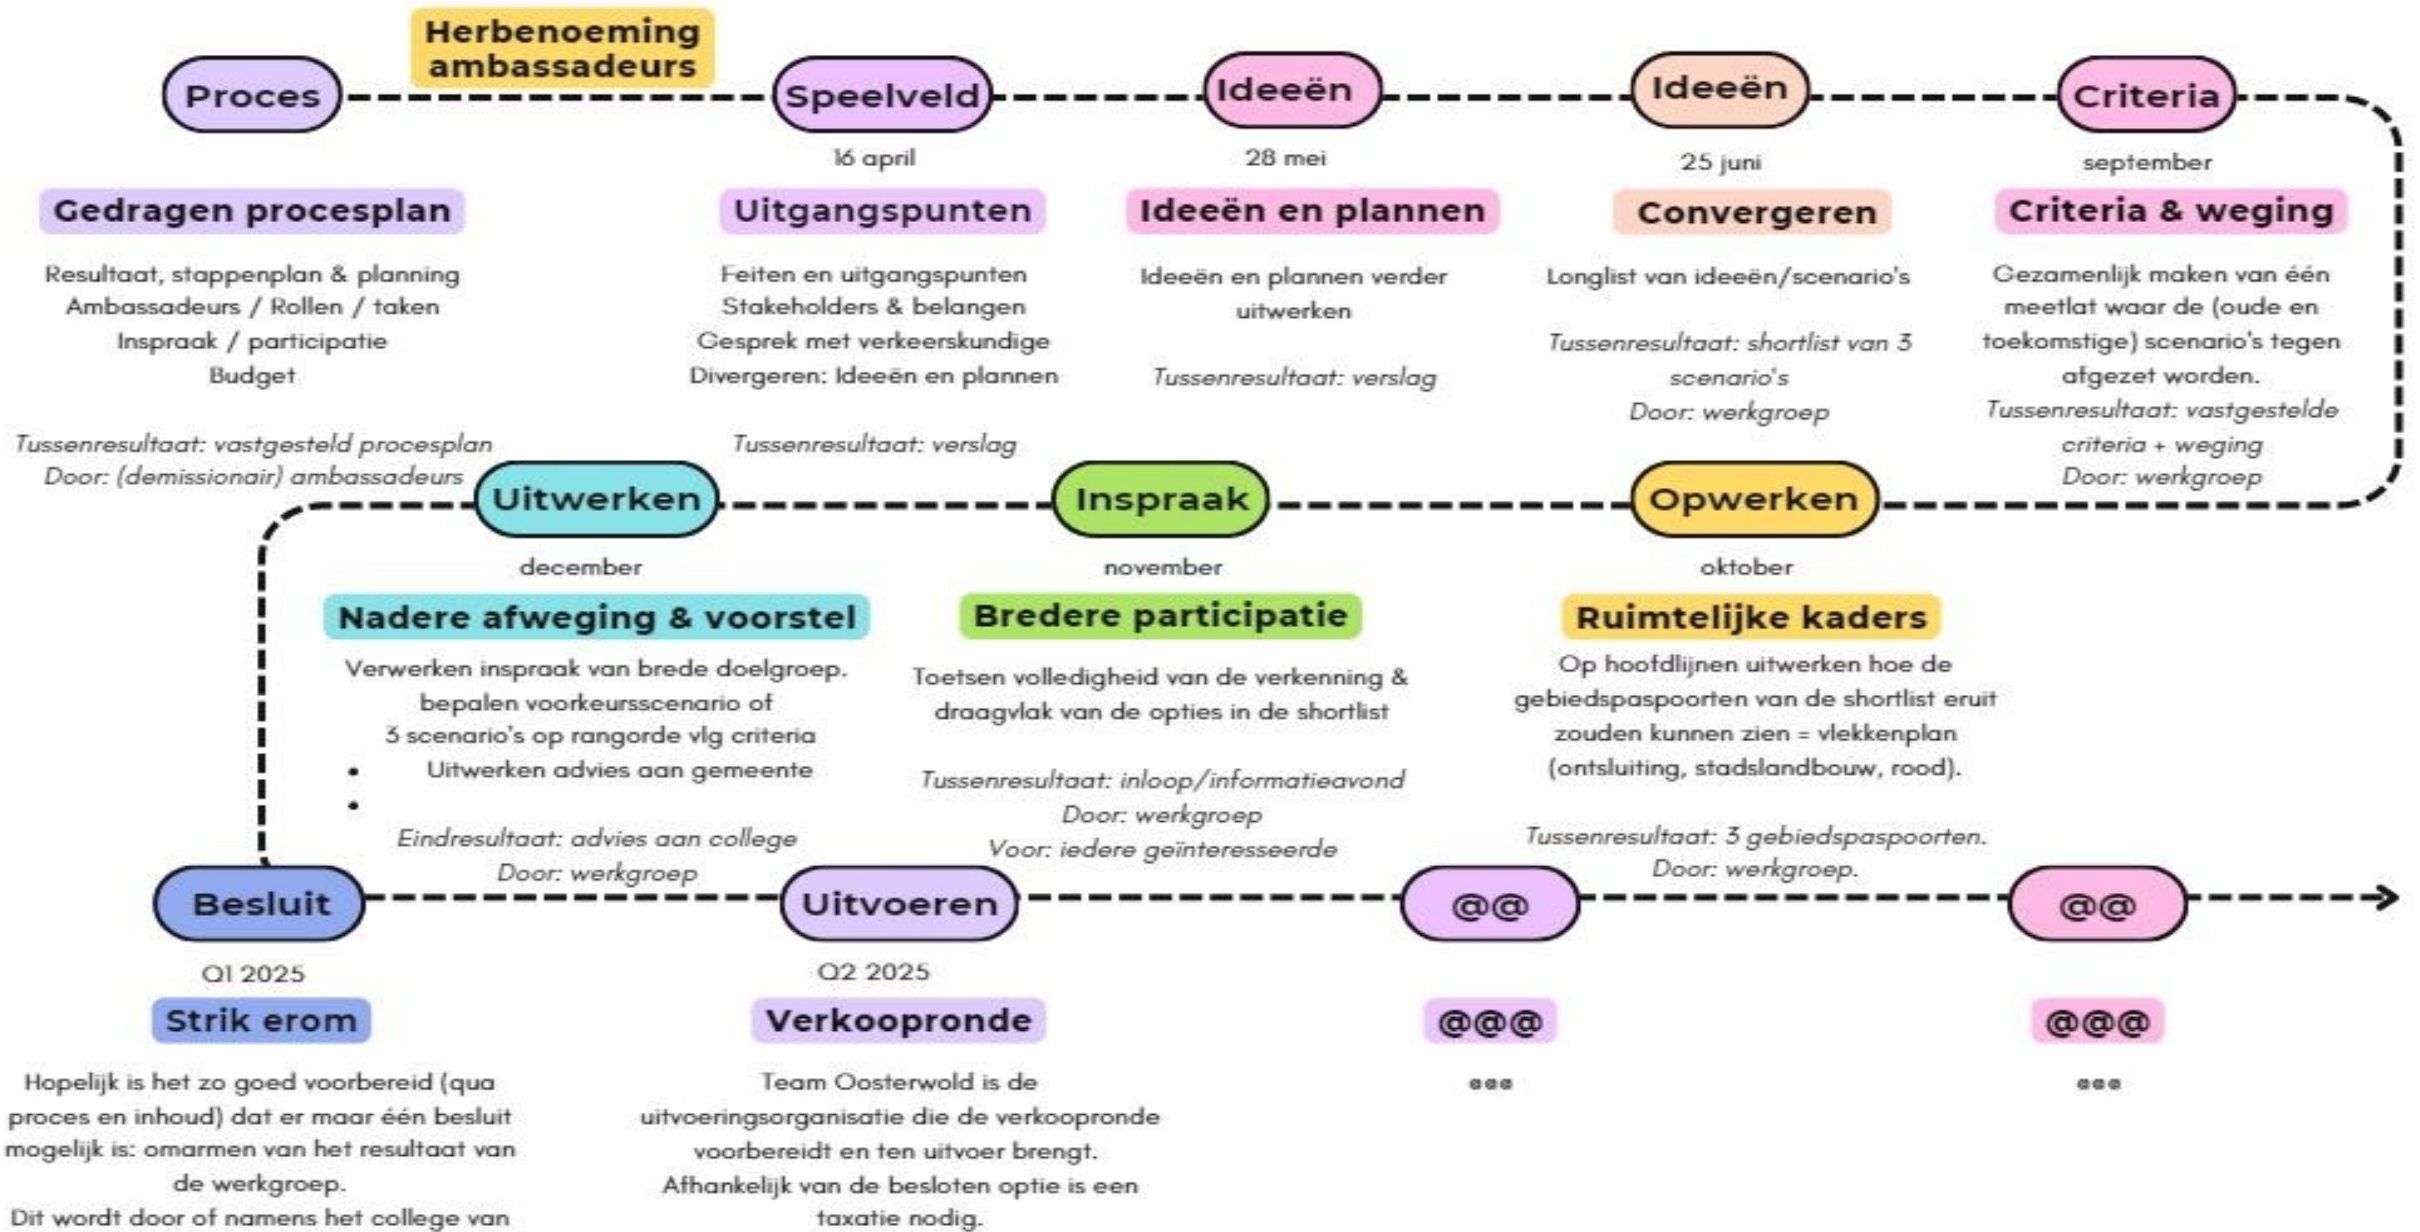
Herbenoeming ambassadeurs

Proces

Gedragen procesplan

Resultaat, stappenplan & planning
Ambassadeurs / Rollen / taken
Inspraak / participatie
Budget

Tussenresultaat: vastgesteld procesplan
Door: (demissionair) ambassadeurs

Speelveld

16 april

Uitgangspunten

Feiten en uitgangspunten
Stakeholders & belangen
Gesprek met verkeerskundige
Divergeren: Ideeën en plannen

Tussenresultaat: verslag

Ideeën

28 mei

Ideeën en plannen

Ideeën en plannen verder uitwerken

Tussenresultaat: verslag

Ideeën

25 juni

Convergeren

Longlist van ideeën/scenario's

Tussenresultaat: shortlist van 3 scenario's
Door: werkgroep

Criteria

september

Criteria & weging

Gezamenlijk maken van één meetlat waar de (oude en toekomstige) scenario's tegen afgezet worden.
Tussenresultaat: vastgestelde criteria + weging
Door: werkgroep

Uitwerken

december

Nadere afweging & voorstel

Verwerken inspraak van brede doelgroep.
bepalen voorkeursscenario of
3 scenario's op rangorde vlg criteria
• Uitwerken advies aan gemeente
•

Eindresultaat: advies aan college
Door: werkgroep

Inspraak

november

Bredere participatie

Toetsen volledigheid van de verkenning & draagvlak van de opties in de shortlist

Tussenresultaat: inloop/informatieavond
Door: werkgroep
Voor: iedere geïnteresseerde

Opwerken

oktober

Ruimtelijke kaders

Op hoofdlijnen uitwerken hoe de gebiedspaspoorten van de shortlist eruit zouden kunnen zien = vlekkenplan (ontsluiting, stadslandbouw, rood).

Tussenresultaat: 3 gebiedspaspoorten.
Door: werkgroep.

Besluit

Q1 2025

Strik erom

Hopelijk is het zo goed voorbereid (qua proces en inhoud) dat er maar één besluit mogelijk is: omarmen van het resultaat van de werkgroep.
Dit wordt door of namens het college van

Uitvoeren

Q2 2025

Verkooprونde

Team Oosterwold is de uitvoeringsorganisatie die de verkooprونde voorbereidt en ten uitvoer brengt.
Afhankelijk van de besloten optie is een taxatie nodig.

@@

@@@

...

@@

@@@

...